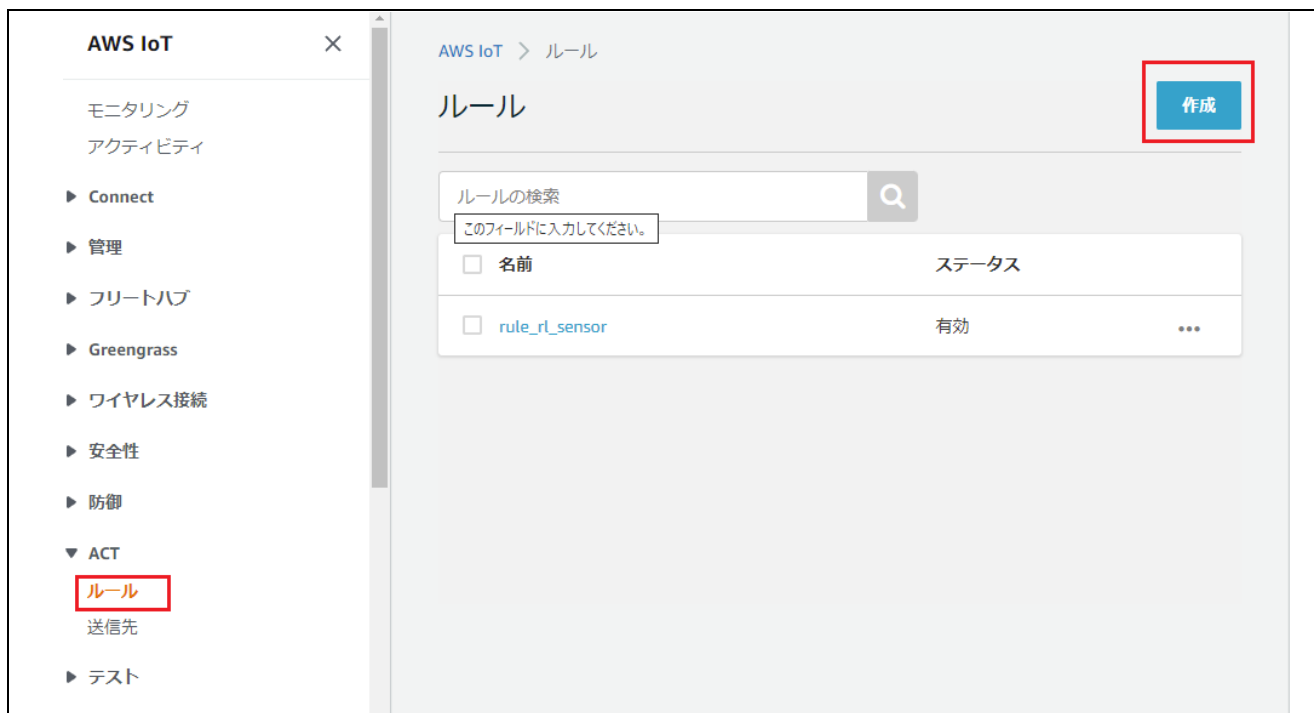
AWS IoT ×

モニタリング
アクティビティ

▶ Connect
▶ 管理
▶ フリートハブ
▶ Greengrass
▶ ワイヤレス接続
▶ 安全性
▶ 防御
▼ ACT
ルール
送信先
▶ テスト

AWS IoT > ルール

ルール

作成

ルールの検索

このフィールドに入力してください。

| 名前 | ステータス | |
|---|---|---|
| rule_rl_sensor | 有効 | ••• |